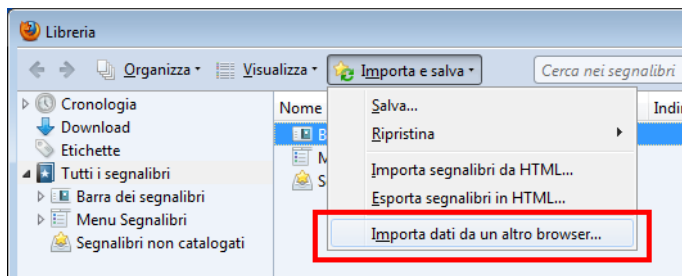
Libreria

Organizza Visualizza Importa e salva Cerca nei segnalibri

Cronologia
Download
Etichette
Tutti i segnalibri
Barra dei segnalibri
Menu Segnalibri
Segnalibri non catalogati

Nome
B
M
S

Indi

Salva...
Ripristina
Importa segnalibri da HTML...
Esporta segnalibri in HTML...
Importa dati da un altro browser...